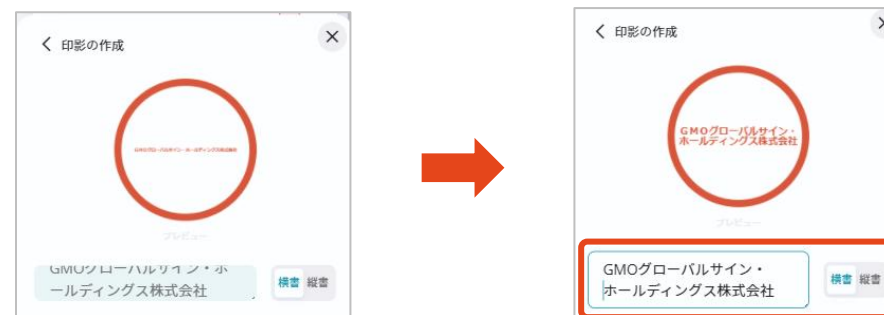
く 印影の作成

×

GMOグローバルサイン・ホールディングス株式会社

プレビュー

GMOグローバルサイン・ホールディングス株式会社

横書 縦書

く 印影の作成

GMOグローバルサイン・ホールディングス株式会社

プレビュー

GMOグローバルサイン・
ホールディングス株式会社

横書 縦書